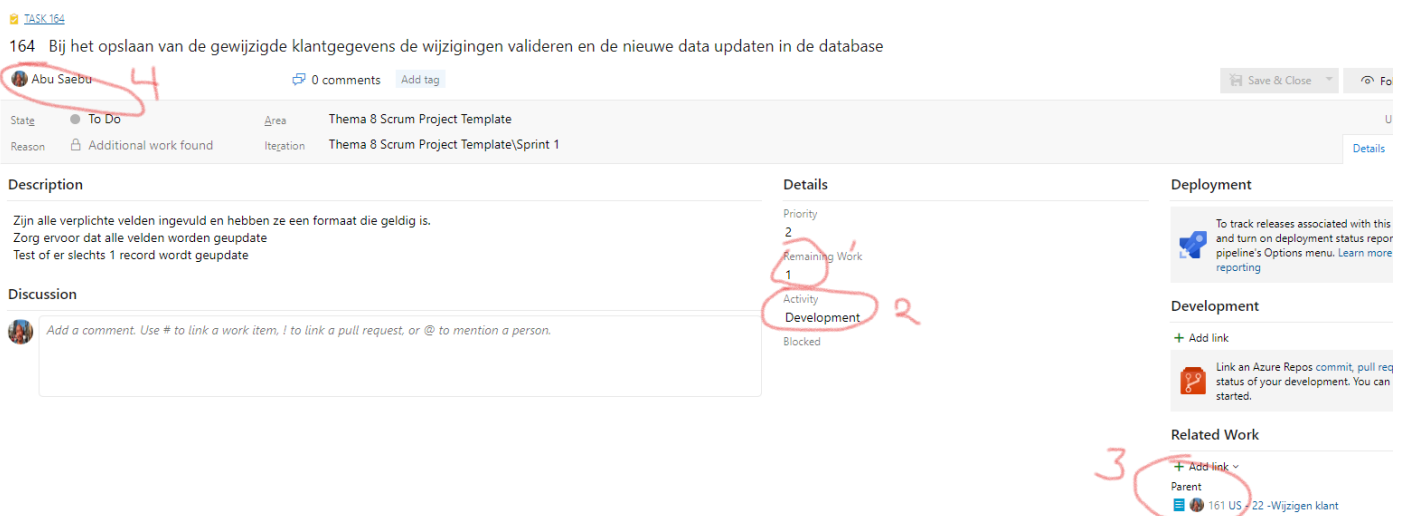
TASK 164

164 Bij het opslaan van de gewijzigde klantgegevens de wijzigingen valideren en de nieuwe data updaten in de database

Abu Saebu 4

0 comments Add tag

Save & Close

Fo

State To Do

Reason Additional work found

Area Thema 8 Scrum Project Template

Iteration Thema 8 Scrum Project Template\Sprint 1

U

Details

Description

Zijn alle verplichte velden ingevuld en hebben ze een formaat die geldig is.
Zorg ervoor dat alle velden worden geupdate
Test of er slechts 1 record wordt geupdate

Discussion

Add a comment. Use # to link a work item, ! to link a pull request, or @ to mention a person.

Details

Priority
2

Remaining Work
1 1

Activity
Development 2

Blocked

Deployment

To track releases associated with this and turn on deployment status repor pipeline's Options menu. Learn more reporting

Development

+ Add link

Link an Azure Repos commit, pull req status of your development. You can started.

Related Work

3

+ Add link

Parent

161 US - 22 -Wijzigen klant